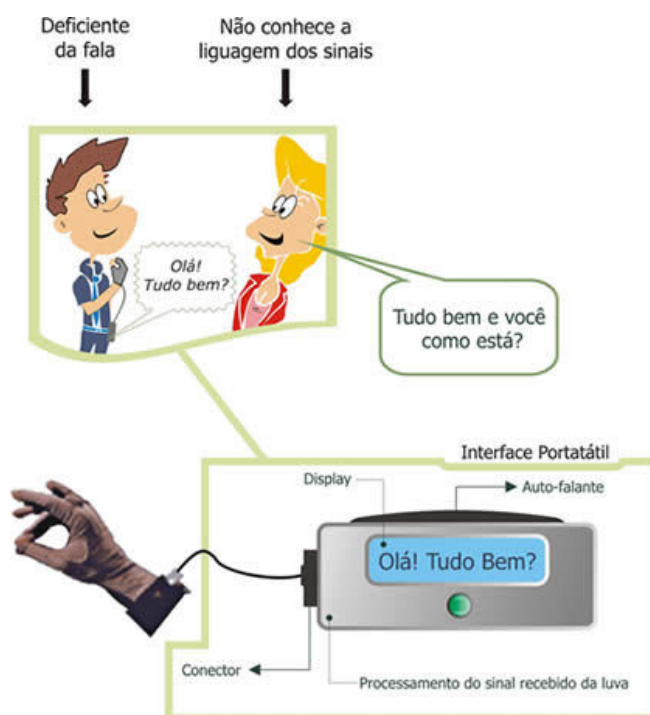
Deficiente da fala

Não conhece a liguagem dos sinais

Olá! Tudo bem?

Tudo bem e você como está?

Interface Portatátil

Display

Auto-falante

Olá! Tudo Bem?

Conector

Processamento do sinal recebido da luva